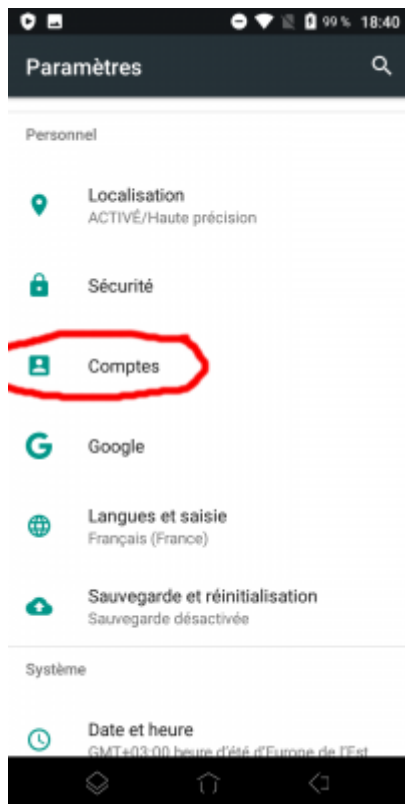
99 % 18:40

Paramètres

Personnel

Localisation
ACTIVÉ/Haute précision

Sécurité

Comptes

Google

Langues et saisie
Français (France)

Sauvegarde et réinitialisation
Sauvegarde désactivée

Système

Date et heure
GMT+03:00 heure d'été d'Europe de l'Est